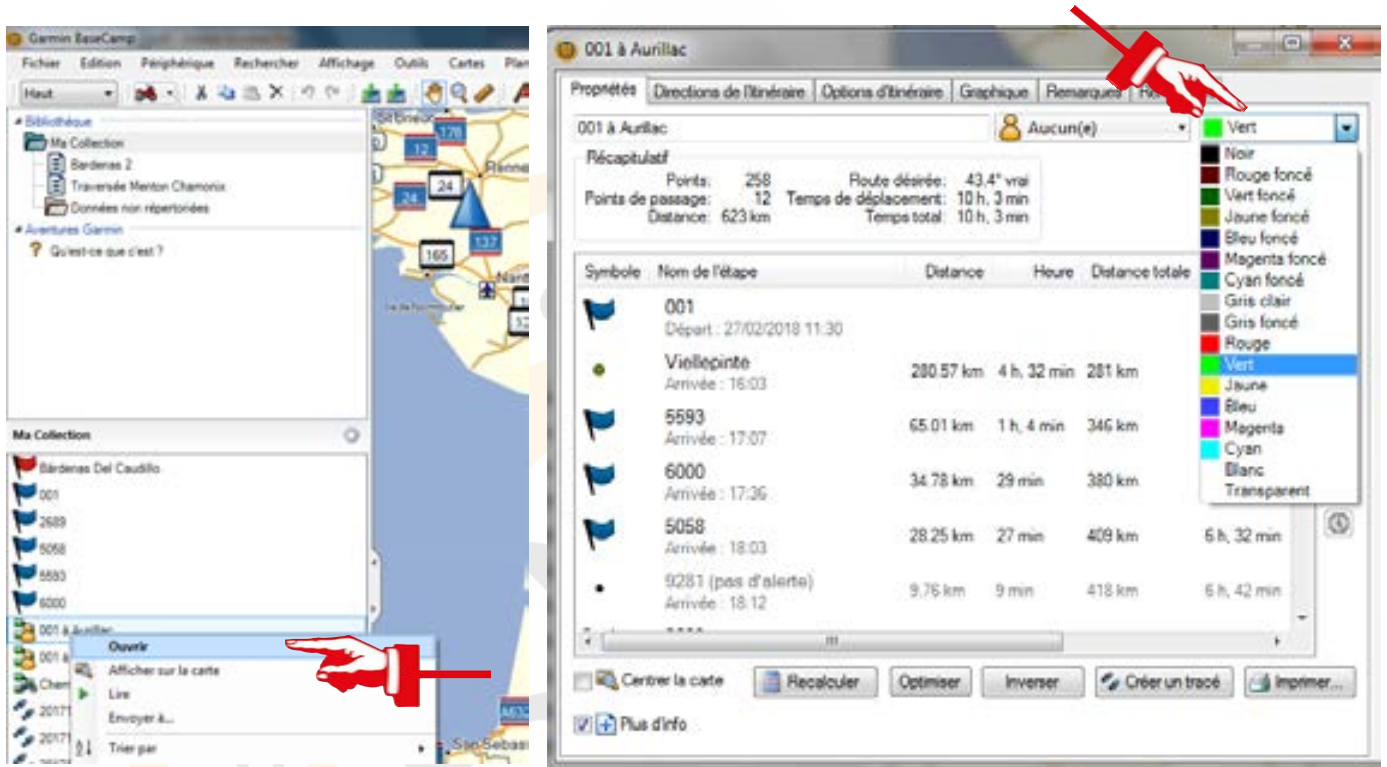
Garmin BaseCamp

Fichier Edition Périphérique Rechercher Affichage Outils Cartes Plan

Haut.

Bibliothèque
Ma Collection
Bardenas 2
Traversée Menton Chamonix
Données non répertoriées
Aventures Garmin
Qu'est-ce que c'est ?

178
12
24
24
137
165

Ma Collection
Bardenas Del Caudillo
001
2689
5058
5593
6000
001 à Aurillac
001 à
Chem
2017
2017

Ouvrir
Afficher sur la carte
Lire
Envoyer à...
Trier par

San Sebas

001 à Aurillac

Propriétés | Directions de l'itinéraire | Options d'itinéraire | Graphique | Remarques | Ré

001 à Aurillac
Aucun(e)
Vert

Récapitulatif
Points: 258
Points de passage: 12
Distance: 623 km
Route désirée: 43.4° vrai
Temps de déplacement: 10 h, 3 min
Temps total: 10 h, 3 min

Noir
Rouge foncé
Vert foncé
Jaune foncé
Bleu foncé
Magenta foncé
Cyan foncé
Gris clair
Gris foncé
Rouge
Vert
Jaune
Bleu
Magenta
Cyan
Blanc
Transparent

| Symbole | Nom de l'étape | Distance | Heure | Distance totale | |
|---|---|---|---|---|---|
| | 001<br>Départ : 27/02/2018 11:30 | | | | |
| | Viellepinte<br>Arrivée : 16:03 | 280.57 km | 4 h, 32 min | 281 km | |
| | 5593<br>Arrivée : 17:07 | 65.01 km | 1 h, 4 min | 346 km | |
| | 6000<br>Arrivée : 17:36 | 34.78 km | 29 min | 380 km | |
| | 5058<br>Arrivée : 18:03 | 28.25 km | 27 min | 409 km | 6 h, 32 min |
| | 9281 (pas d'alerte)<br>Arrivée : 18:12 | 9.76 km | 9 min | 418 km | 6 h, 42 min |

Centrer la carte
Recalculer
Optimiser
Inverser
Créer un tracé
Imprimer...
Plus d'info